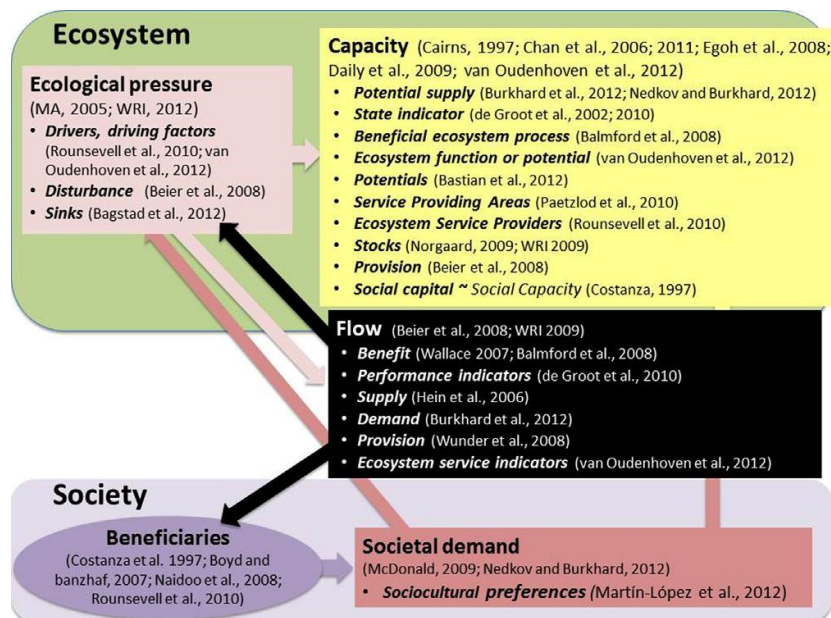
Ecosystem

Ecological pressure
(MA, 2005; WRI, 2012)
• Drivers, driving factors (Rounsevell et al., 2010; van Oudenhoven et al., 2012)
• Disturbance (Beier et al., 2008)
• Sinks (Bagstad et al., 2012)

Capacity (Cairns, 1997; Chan et al., 2006; 2011; Egoh et al., 2008; Daily et al., 2009; van Oudenhoven et al., 2012)
• Potential supply (Burkhard et al., 2012; Nedkov and Burkhard, 2012)
• State indicator (de Groot et al., 2002; 2010)
• Beneficial ecosystem process (Balmford et al., 2008)
• Ecosystem function or potential (van Oudenhoven et al., 2012)
• Potentials (Bastian et al., 2012)
• Service Providing Areas (Paetzlod et al., 2010)
• Ecosystem Service Providers (Rounsevell et al., 2010)
• Stocks (Norgaard, 2009; WRI 2009)
• Provision (Beier et al., 2008)
• Social capital ~ Social Capacity (Costanza, 1997)

Flow (Beier et al., 2008; WRI 2009)
• Benefit (Wallace 2007; Balmford et al., 2008)
• Performance indicators (de Groot et al., 2010)
• Supply (Hein et al., 2006)
• Demand (Burkhard et al., 2012)
• Provision (Wunder et al., 2008)
• Ecosystem service indicators (van Oudenhoven et al., 2012)

Society

Beneficiaries
(Costanza et al. 1997; Boyd and banzhaf, 2007; Naidoo et al., 2008; Rounsevell et al., 2010)

Societal demand
(McDonald, 2009; Nedkov and Burkhard, 2012)
• Sociocultural preferences (Martín-López et al., 2012)